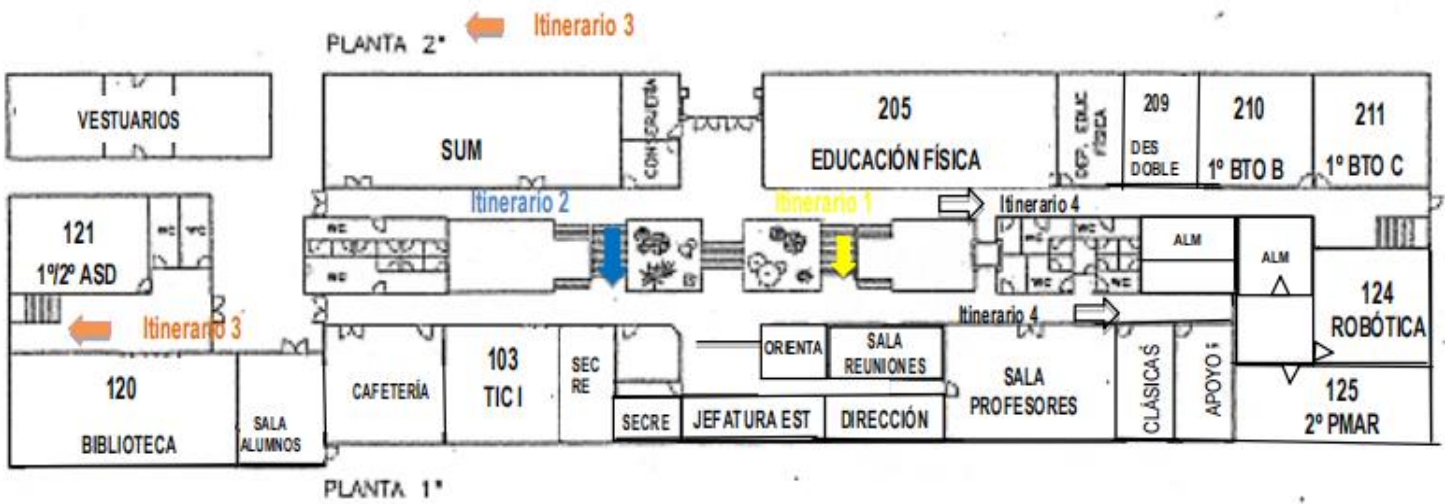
PLANTA 2ª
Itinerario 3

VESTUARIOS

SUM

CONSERJERÍA

205
EDUCACIÓN FÍSICA

DEP. EDUC. FÍSICA

209
DES DOBLE

210
1º BTO B

211
1º BTO C

121
1º/2º ASD

WC
WC

Itinerario 2

Itinerario 1

Itinerario 4

WC
WC
WC

WC
WC
WC

ALM

ALM

124
ROBÓTICA

Itinerario 3

Itinerario 4

120
BIBLIOTECA

SALA ALUMNOS

CAFETERÍA

103
TIC I

SEC RE

ORIENTA

SALA REUNIONES

SECRE

JEFATURA EST

DIRECCIÓN

SALA PROFESORES

CLÁSICAS

APOYO

125
2º PMAR

PLANTA 1ª